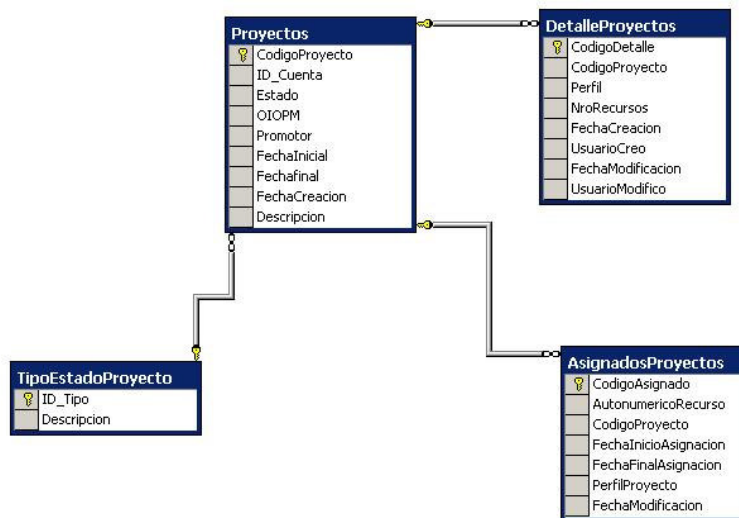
Proyectos
CodigoProyecto
ID_Cuenta
Estado
OIOPM
Promotor
FechaInicial
Fechafinal
FechaCreacion
Descripcion

DetalleProyectos
CodigoDetalle
CodigoProyecto
Perfil
NroRecursos
FechaCreacion
UsuarioCreo
FechaModificacion
UsuarioModifico

TipoEstadoProyecto
ID_Tipo
Descripcion

AsignadosProyectos
CodigoAsignado
AutonumericoRecurso
CodigoProyecto
FechaInicioAsignacion
FechaFinalAsignacion
PerfilProyecto
FechaModificacion